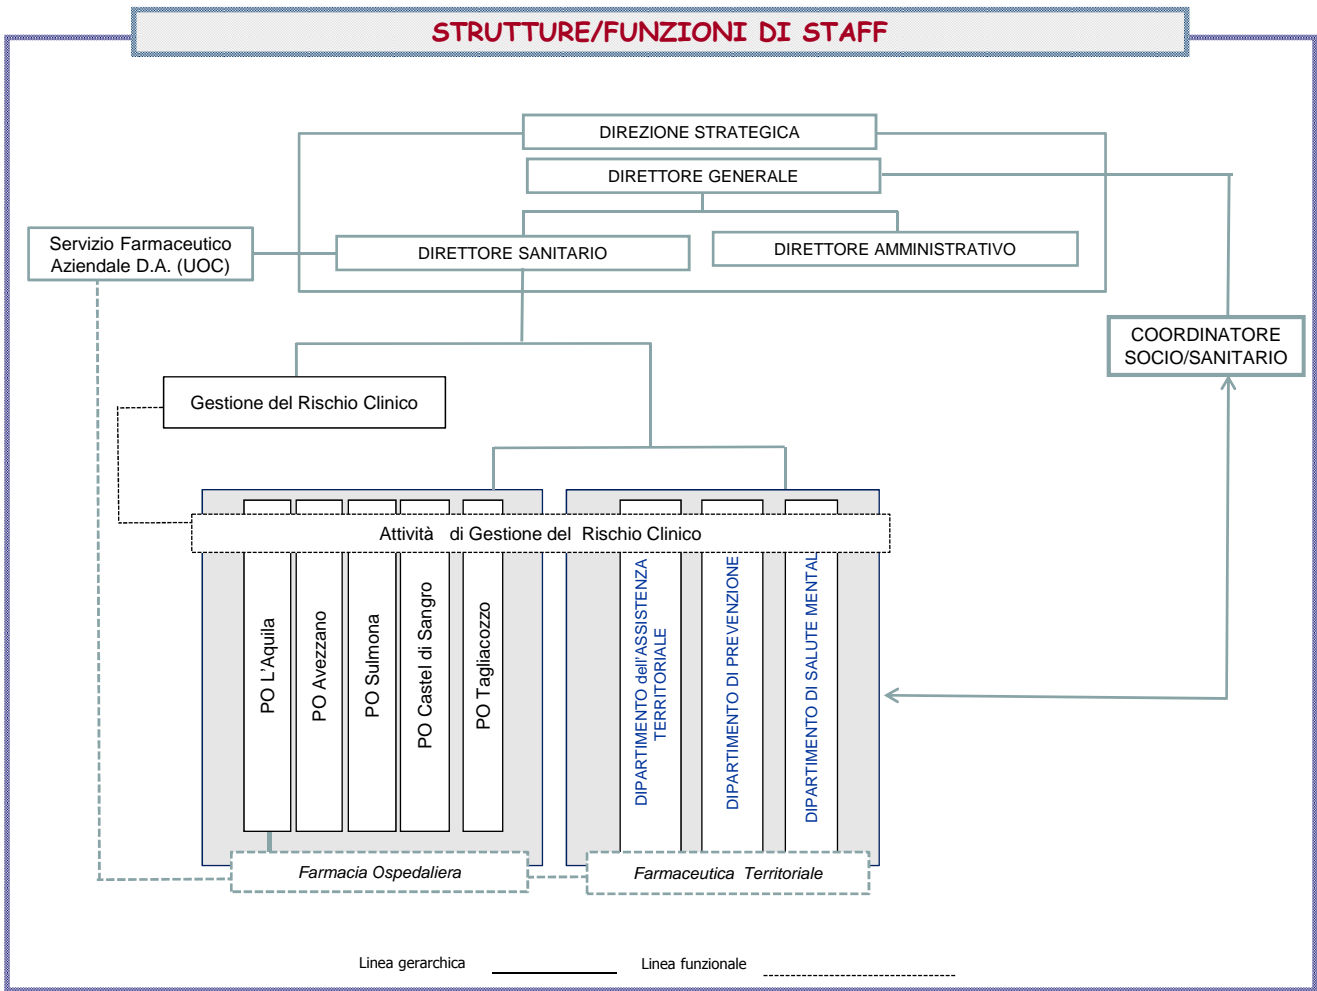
STRUTTURE/FUNZIONI DI STAFF

DIREZIONE STRATEGICA

DIRETTORE GENERALE

Servizio Farmaceutico Aziendale D.A. (UOC)

DIRETTORE SANITARIO

DIRETTORE AMMINISTRATIVO

COORDINATORE SOCIO/SANITARIO

Gestione del Rischio Clinico

Attività di Gestione del Rischio Clinico

PO L'Aquila

PO Avezzano

PO Sulmona

PO Castel di Sangro

PO Tagliacozzo

DIPARTIMENTO dell'ASSISTENZA TERRITORIALE

DIPARTIMENTO DI PREVENZIONE

DIPARTIMENTO DI SALUTE MENTAL

Farmacia Ospedaliera

Farmaceutica Territoriale

Linea gerarchica

Linea funzionale